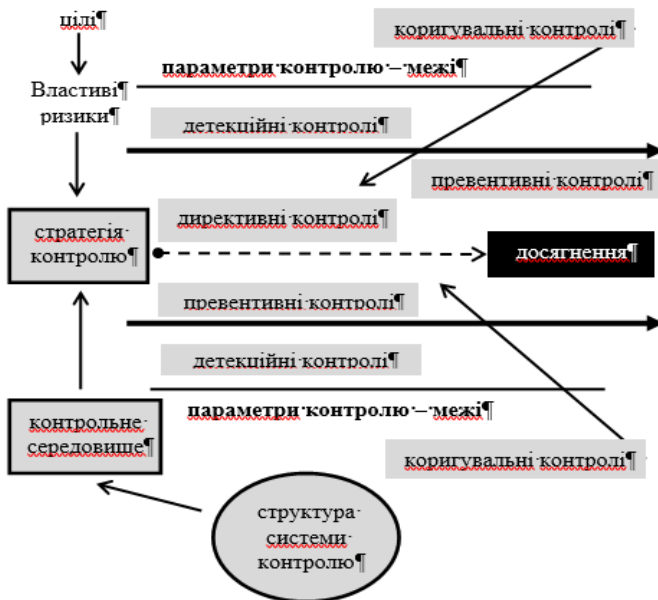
цілі¶

коригувальні контролі¶

параметри контролю – межі¶

Властиві¶ ризики¶

детекційні контролі¶

превентивні контролі¶

стратегія контролю¶

директивні контролі¶

досягнення¶

превентивні контролі¶

детекційні контролі¶

контрольне середовище¶

параметри контролю – межі¶

коригувальні контролі¶

структура системи контролю¶